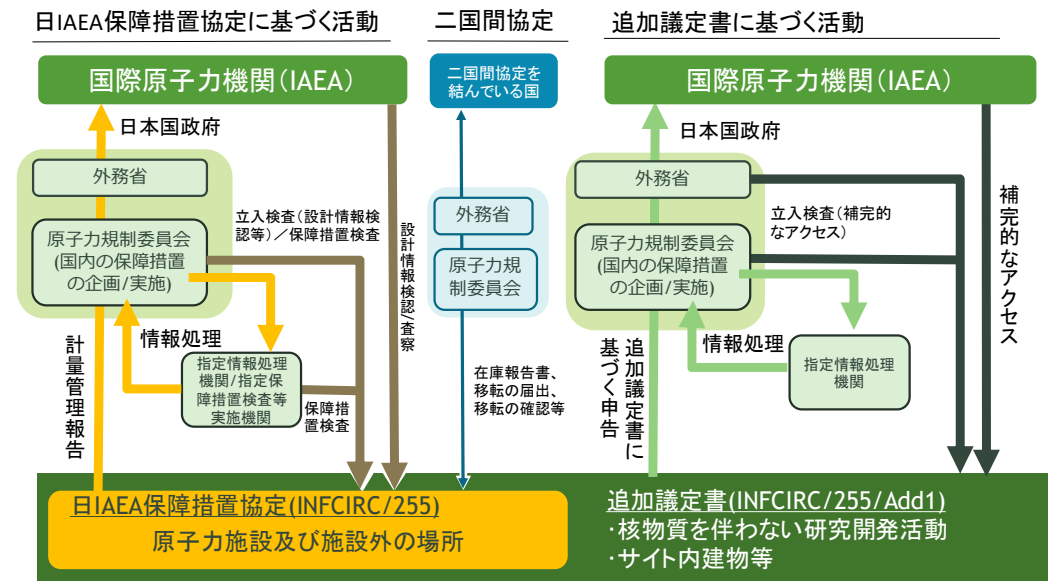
日IAEA保障措置協定に基づく活動

二国間協定

追加議定書に基づく活動

国際原子力機関（IAEA）

二国間協定を結んでいる国

国際原子力機関（IAEA）

日本国政府

外務省

原子力規制委員会（国内の保障措置の企画／実施）

立入検査（設計情報検認等）／保障措置検査

設計情報検認／査察

情報処理

指定情報処理機関/指定保障措置検査等実施機関

保障措置検査

計量管理報告

外務省

原子力規制委員会

在庫報告書、移転の届出、移転の確認等

日本国政府

外務省

立入検査（補完的なアクセス）

補完的なアクセス

原子力規制委員会（国内の保障措置の企画／実施）

情報処理

指定情報処理機関

追加議定書に基づく申告

日IAEA保障措置協定(INFCIRC/255)
原子力施設及び施設外の場所

追加議定書(INFCIRC/255/Add1)
・核物質を伴わない研究開発活動
・サイト内建物等